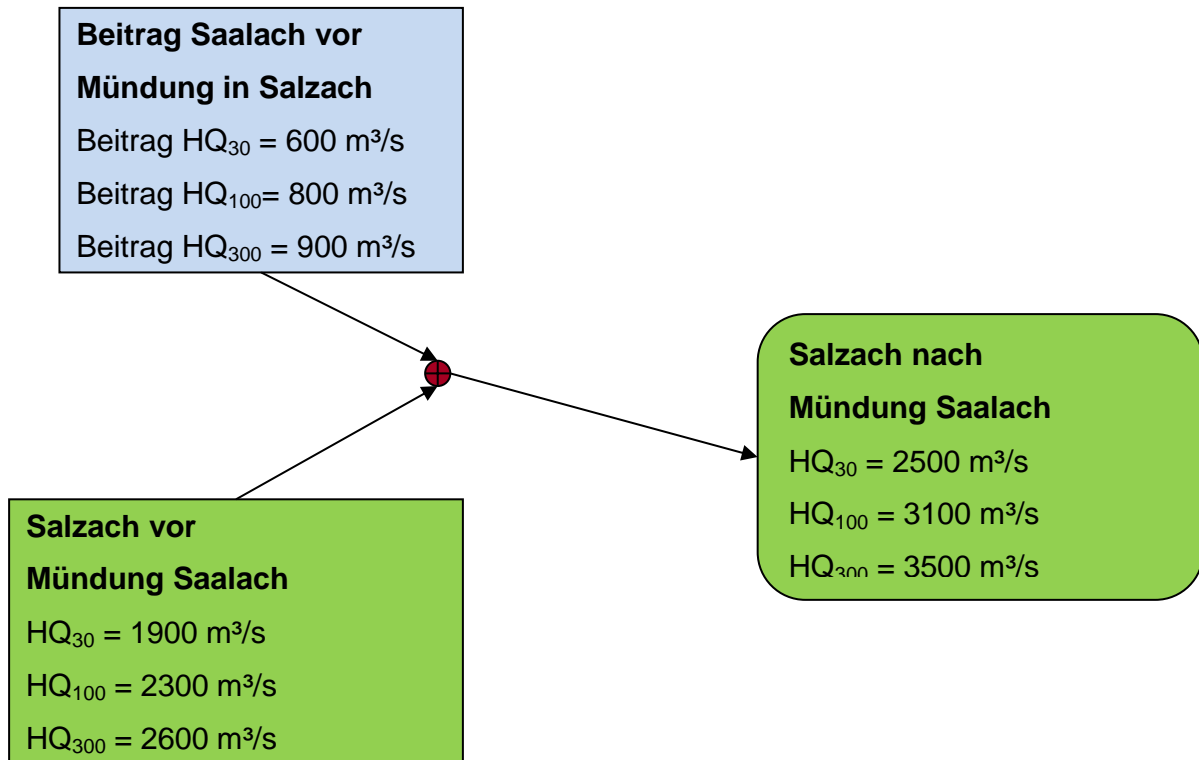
**Beitrag Saalach vor Mündung in Salzach**

Beitrag $HQ_{30}$ = 600 m³/s

Beitrag $HQ_{100}$= 800 m³/s

Beitrag $HQ_{300}$ = 900 m³/s

**Salzach nach Mündung Saalach**

$HQ_{30}$ = 2500 m³/s

$HQ_{100}$ = 3100 m³/s

$HQ_{300}$ = 3500 m³/s

**Salzach vor Mündung Saalach**

$HQ_{30}$ = 1900 m³/s

$HQ_{100}$ = 2300 m³/s

$HQ_{300}$ = 2600 m³/s